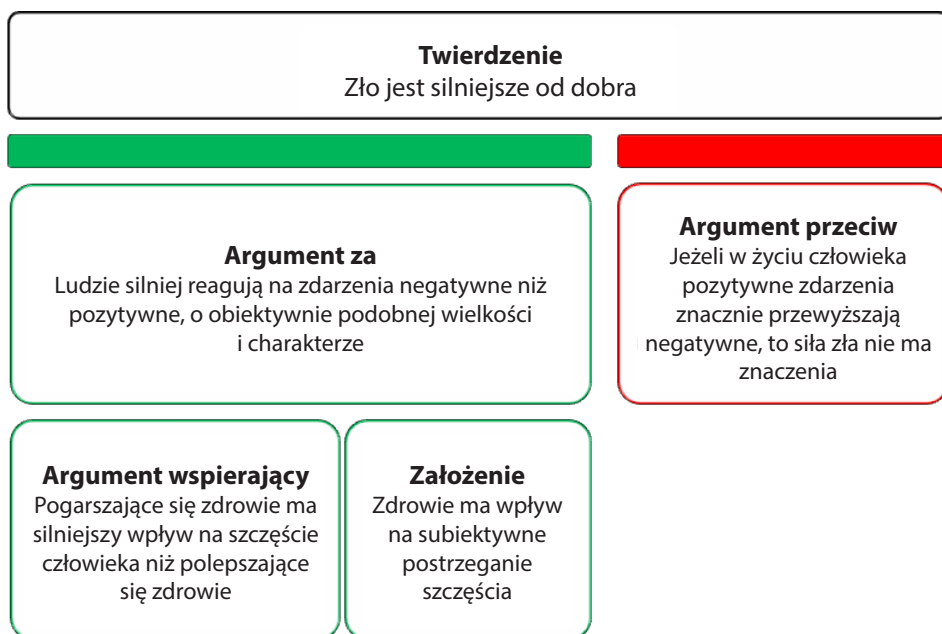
**Twierdzenie**
Zło jest silniejsze od dobra

**Argument za**
Ludzie silniej reagują na zdarzenia negatywne niż pozytywne, o obiektywnie podobnej wielkości i charakterze

**Argument przeciw**
Jeżeli w życiu człowieka pozytywne zdarzenia znacznie przewyższają negatywne, to siła zła nie ma znaczenia

**Argument wspierający**
Pogarszające się zdrowie ma silniejszy wpływ na szczęście człowieka niż polepszające się zdrowie

**Założenie**
Zdrowie ma wpływ na subiektywne postrzeganie szczęścia